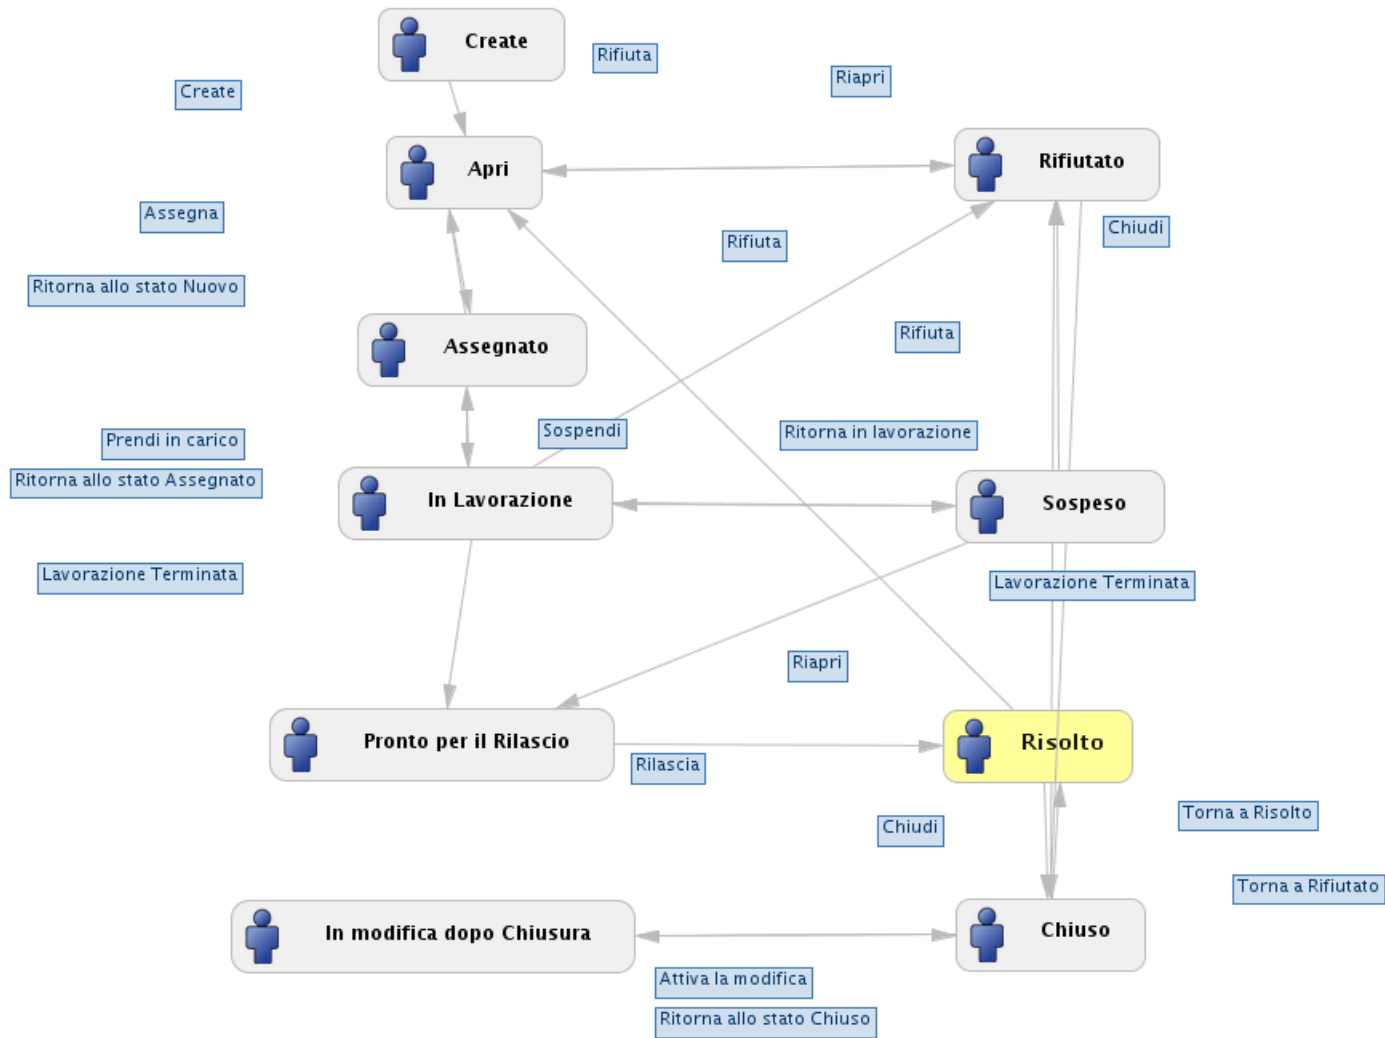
Create

Rifiuta

Riapri

Create

Apri

Rifiutato

Assegna

Rifiuta

Chiudi

Ritorna allo stato Nuovo

Rifiuta

Assegnato

Sospendi

Ritorna in lavorazione

Prendi in carico

Ritorna allo stato Assegnato

In Lavorazione

Sospeso

Lavorazione Terminata

Lavorazione Terminata

Riapri

Pronto per il Rilascio

Risolto

Rilascia

Chiudi

Torna a Risolto

Torna a Rifiutato

In modifica dopo Chiusura

Chiuso

Attiva la modifica

Ritorna allo stato Chiuso